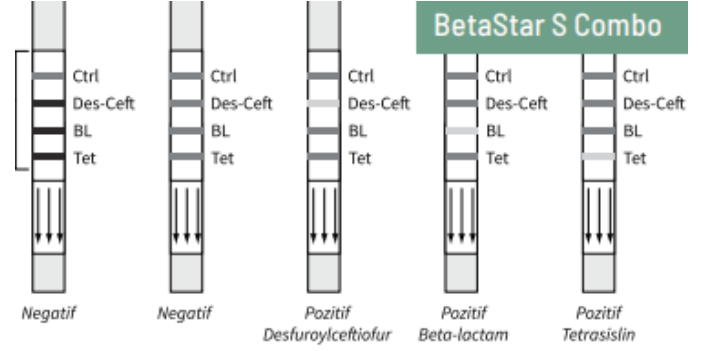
BetaStar S Combo

Ctrl
Des-Ceft
BL
Tet

Negatif

Ctrl
Des-Ceft
BL
Tet

Negatif

Ctrl
Des-Ceft
BL
Tet

Pozitif
Desfuroylceftiofur

Ctrl
Des-Ceft
BL
Tet

Pozitif
Beta-lactam

Ctrl
Des-Ceft
BL
Tet

Pozitif
Tetrasislin